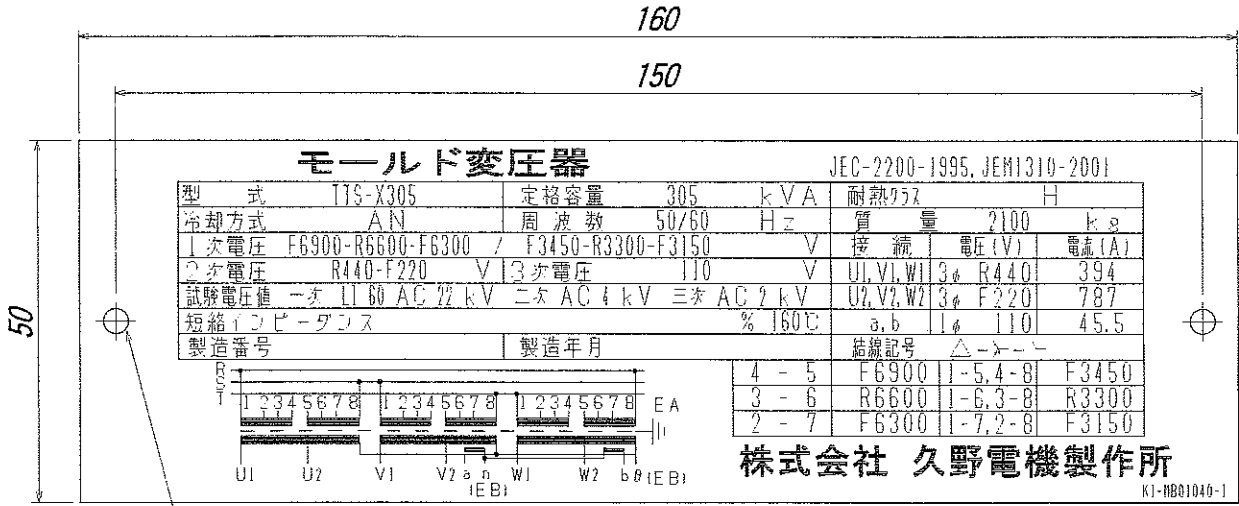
160

150

50

モールド変圧器

JEC-2200-1995, JEM1310-2001

| 型　式 | TTS-X305 | 定格容量 | 305 kVA | 耐熱クラス | H | |
|---|---|---|---|---|---|---|
| 冷却方式 | AN | 周波数 | 50/60 Hz | 質　量 | 2100 kg | |
| 1次電圧 | F6900-R6600-F6300 / F3450-R3300-F3150 V | | | 接　続 | 電圧(V) | 電流(A) |
| 2次電圧 | R440-F220 V | 3次電圧 | 110 V | U1,V1,W1 | 3φ R440 | 394 |
| 試験電圧値 | 一次 LI 60 AC 22 kV　二次 AC 4 kV　三次 AC 2 kV | | | U2,V2,W2 | 3φ F220 | 787 |
| 短絡インピーダンス | | | % 160℃ | a,b | 1φ 110 | 45.5 |
| 製造番号 | | 製造年月 | | 結線記号 | △-人-人 | |

| 4 - 5 | F6900 | 1-5,4-8 | F3450 |
|---|---|---|---|
| 3 - 6 | R6600 | 1-6,3-8 | R3300 |
| 2 - 7 | F6300 | 1-7,2-8 | F3150 |

R S T

1 2 3 4 5 6 7 8　1 2 3 4 5 6 7 8　1 2 3 4 5 6 7 8　EA

U1　U2　V1　V2 a n (EB)　W1　W2　b θ (EB)

株式会社 久野電機製作所

K1-MB01040-1